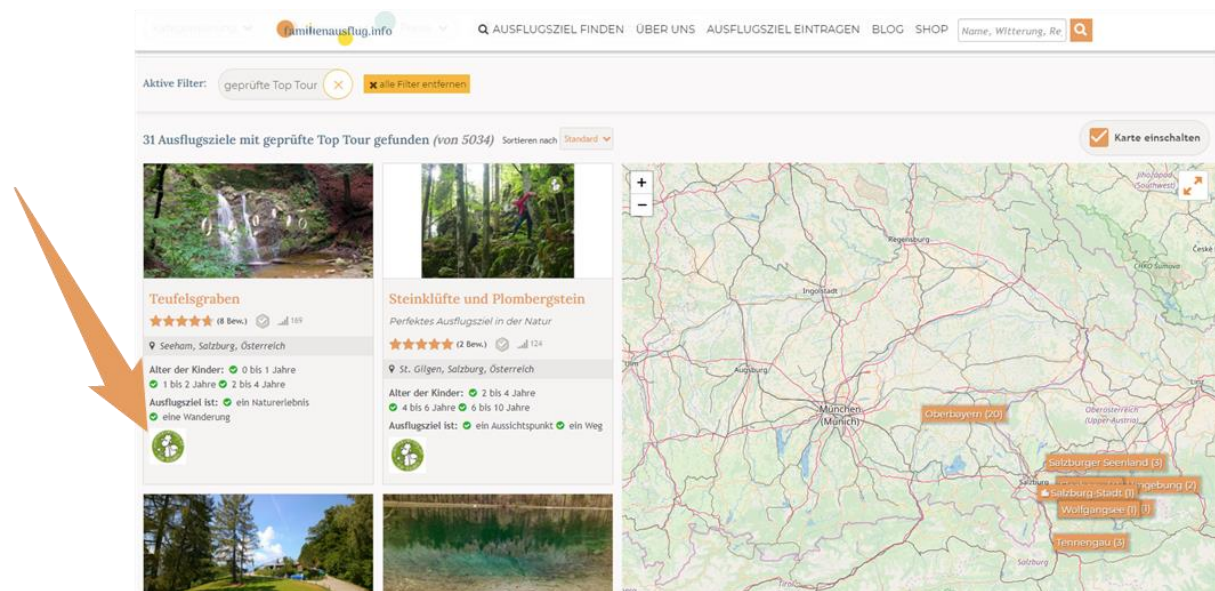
familienausflug.info

AUSFLUGSZIEL FINDEN ÜBER UNS AUSFLUGSZIEL EINTRAGEN BLOG SHOP Name, Witterung, Re

Aktive Filter: geprüfte Top Tour alle Filter entfernen

31 Ausflugsziele mit geprüfte Top Tour gefunden (von 5034) Sortieren nach Standard

Karte einschalten

Teufelsgraben
(8 Bew.) 169
Seeham, Salzburg, Österreich
Alter der Kinder: 0 bis 1 Jahre 1 bis 2 Jahre 2 bis 4 Jahre
Ausflugsziel ist: ein Naturerlebnis eine Wanderung

Steinklüfte und Plombergstein
Perfektes Ausflugsziel in der Natur
(2 Bew.) 124
St. Gilgen, Salzburg, Österreich
Alter der Kinder: 2 bis 4 Jahre 4 bis 6 Jahre 6 bis 10 Jahre
Ausflugsziel ist: ein Aussichtspunkt ein Weg

+
−
Regensburg
Ingolstadt
Augsburg
München (Munich)
Oberbayern (20)
Salzburger Seenland (3)
Salzburg
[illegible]ngebung (2)
Salzburg Stadt (1)
Wolfgangsee (1)
Tennengau (3)
Linz
Oberösterreich (Upper Austria)
Jihočeský (Southwest)
České
CHKO Šumava